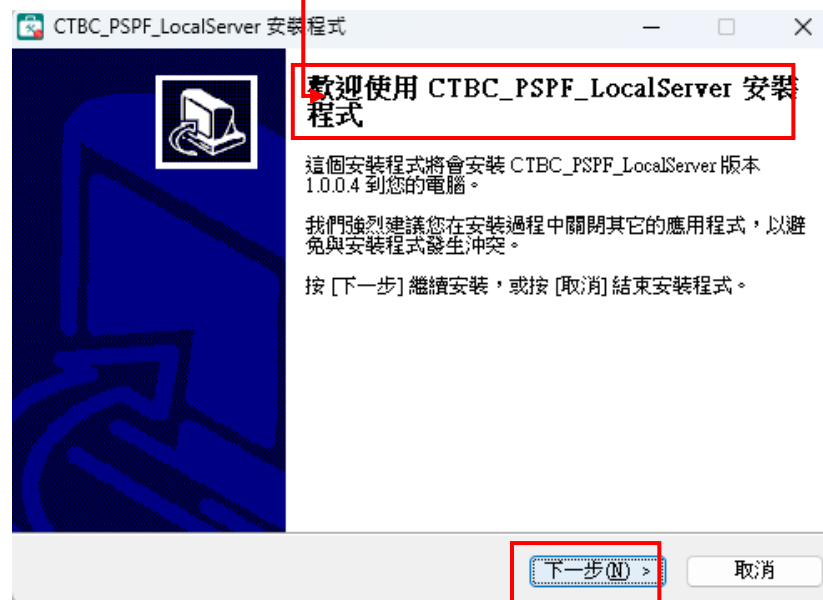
CTBC_PSPF_LocalServer 安裝程式

歡迎使用 CTBC_PSPF_LocalServer 安裝程式

這個安裝程式將會安裝 CTBC_PSPF_LocalServer 版本 1.0.0.4 到您的電腦。

我們強烈建議您在安裝過程中關閉其它的應用程式，以避免與安裝程式發生沖突。

按 [下一步] 繼續安裝，或按 [取消] 結束安裝程式。

下一步(N) >

取消